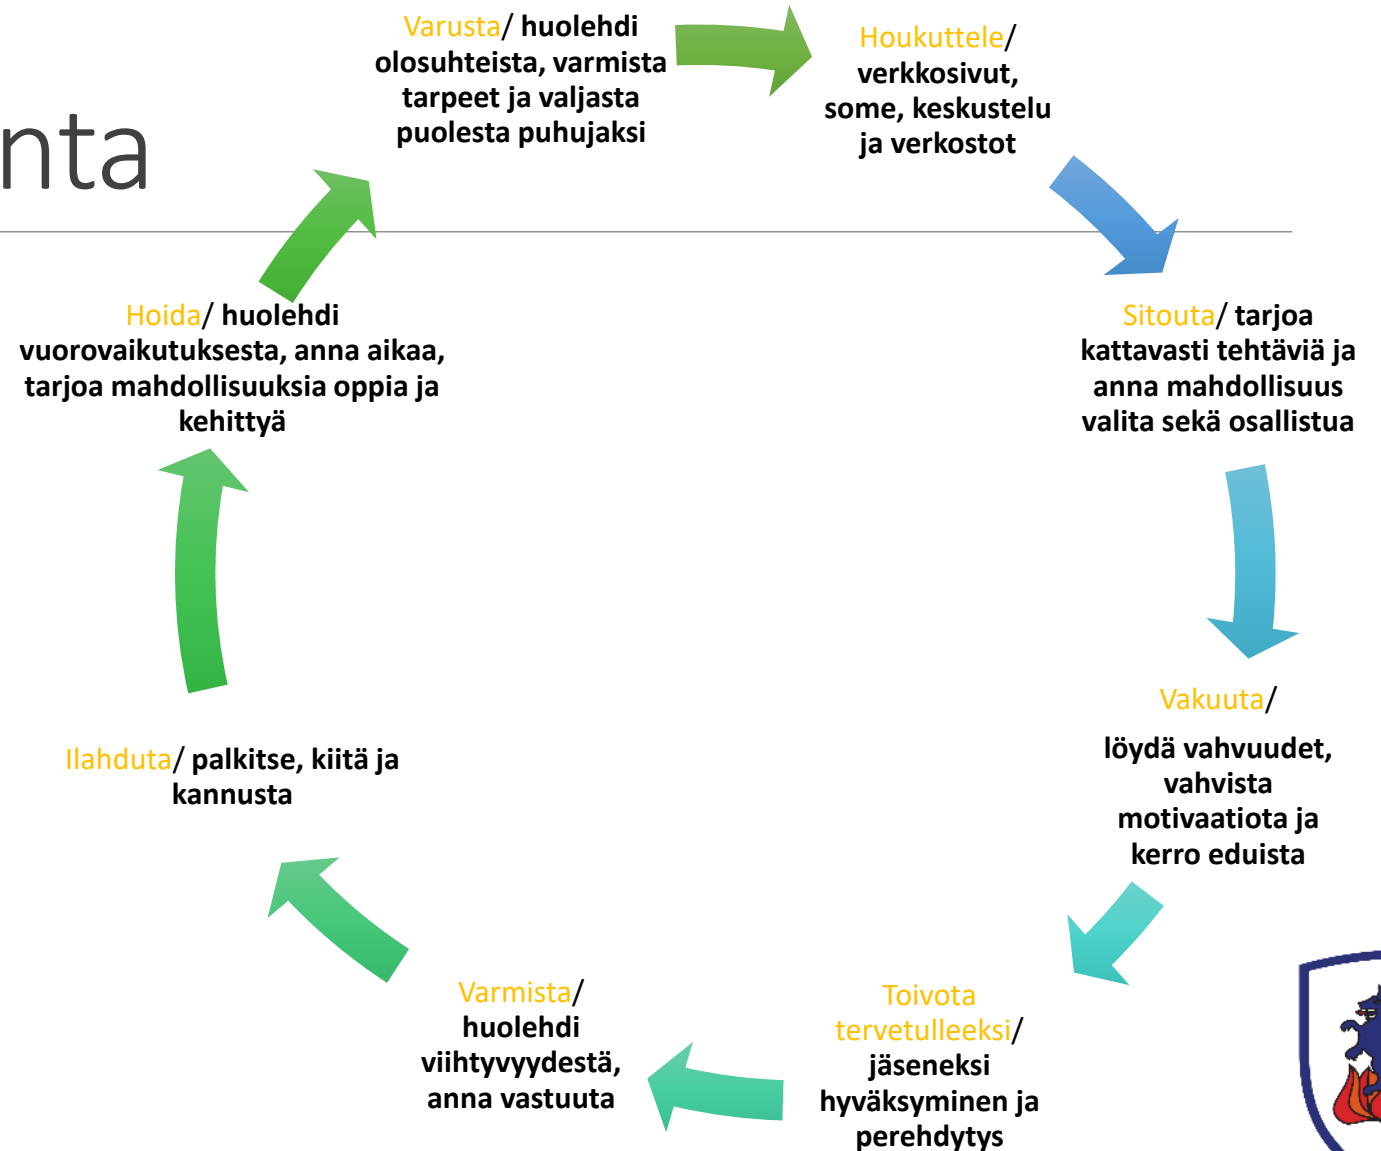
nta

Varusta/ huolehdi olosuhteista, varmista tarpeet ja valjasta puolesta puhujaksi

Houkuttele/ verkkosivut, some, keskustelu ja verkostot

Sitouta/ tarjoa kattavasti tehtäviä ja anna mahdollisuus valita sekä osallistua

Vakuuta/

löydä vahvuudet, vahvista motivaatiota ja kerro eduista

Toivota tervetulleeksi/ jäseneksi hyväksyminen ja perehdytys

Varmista/ huolehdi viihtyvyydestä, anna vastuuta

Ilahduta/ palkitse, kiitä ja kannusta

Hoida/ huolehdi vuorovaikutuksesta, anna aikaa, tarjoa mahdollisuuksia oppia ja kehittyä